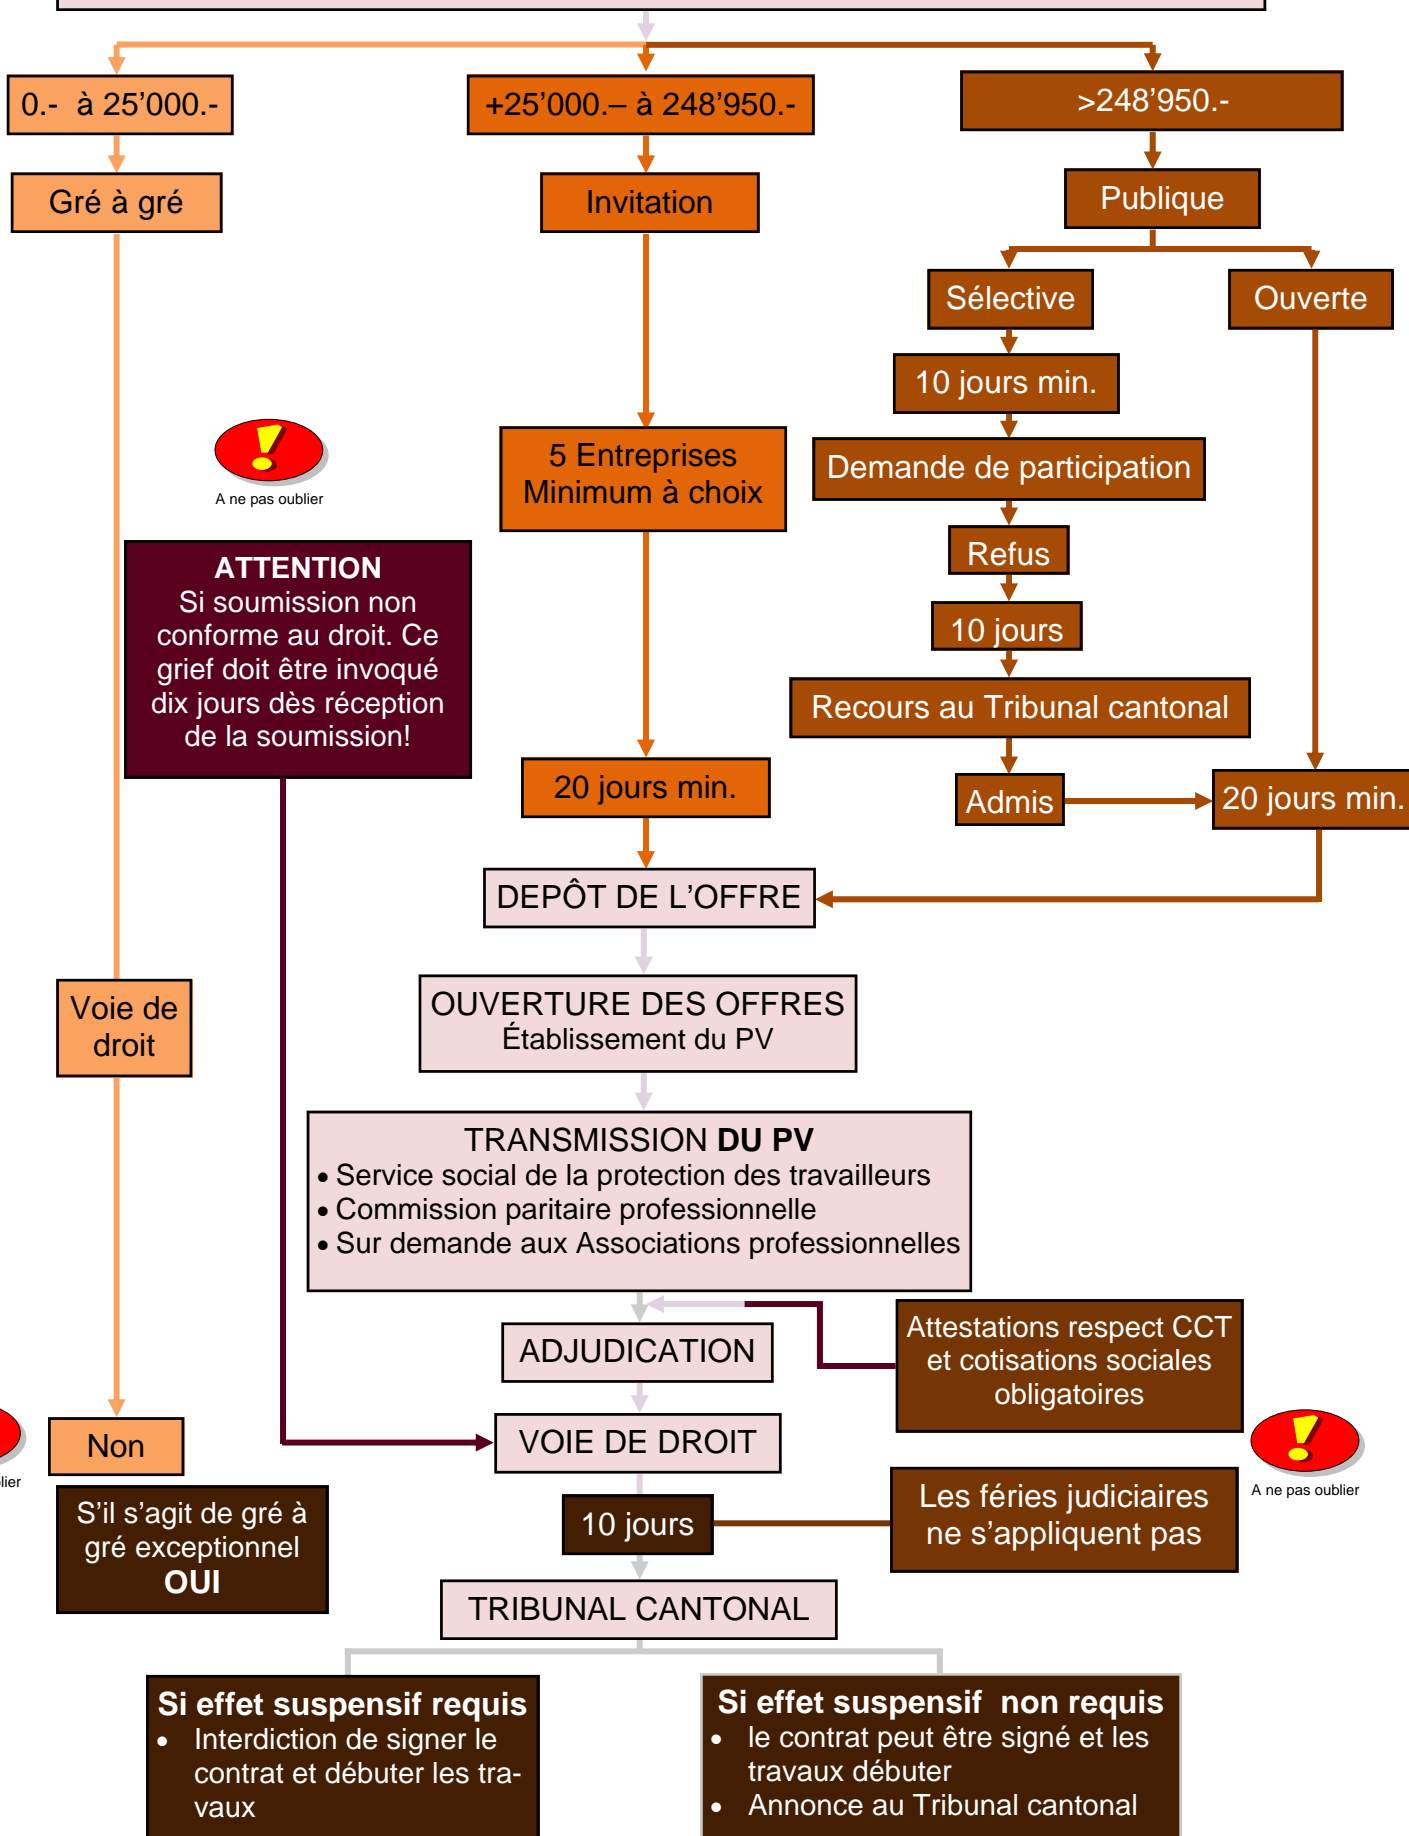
0.- à 25'000.-

+25'000.– à 248'950.-

>248'950.-

Gré à gré

Invitation

Publique

Sélective

Ouverte

10 jours min.

Demande de participation

A ne pas oublier

5 Entreprises Minimum à choix

Refus

10 jours

ATTENTION
Si soumission non conforme au droit. Ce grief doit être invoqué dix jours dès réception de la soumission!

Recours au Tribunal cantonal

20 jours min.

Admis

20 jours min.

DEPÔT DE L'OFFRE

OUVERTURE DES OFFRES
Établissement du PV

Voie de droit

TRANSMISSION DU PV
• Service social de la protection des travailleurs
• Commission paritaire professionnelle
• Sur demande aux Associations professionnelles

ADJUDICATION

Attestations respect CCT et cotisations sociales obligatoires

lier

Non

VOIE DE DROIT

A ne pas oublier

S'il s'agit de gré à gré exceptionnel
OUI

10 jours

Les féries judiciaires ne s'appliquent pas

TRIBUNAL CANTONAL

Si effet suspensif requis
• Interdiction de signer le contrat et débuter les travaux

Si effet suspensif non requis
• le contrat peut être signé et les travaux débuter
• Annonce au Tribunal cantonal